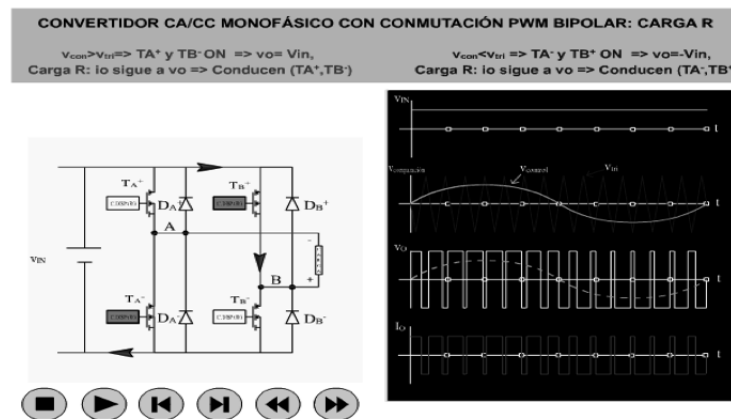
CONVERTIDOR CA/CC MONOFÁSICO CON CONMUTACIÓN PWM BIPOLAR: CARGA R

$v_{con}$>$v_{tri}$=> TA⁺ y TB⁻ ON => vo= Vin,
Carga R: io sigue a vo => Conducen (TA⁺,TB⁻)

$v_{con}$<$v_{tri}$ => TA⁻ y TB⁺ ON => vo=-Vin,
Carga R: io sigue a vo => Conducen (TA⁻,TB⁺

$V_{IN}$

$T_A^+$
CONTROL
$D_A^+$
$T_B^+$
CONTROL
$D_B^+$
A
-
B
+
$T_A^-$
CONTROL
$D_A^-$
$T_B^-$
CONTROL
$D_B^-$

$V_{IN}$
t
$V_{comparación}$
$V_{control}$
$V_{tri}$
t
$V_O$
t
$I_O$
t